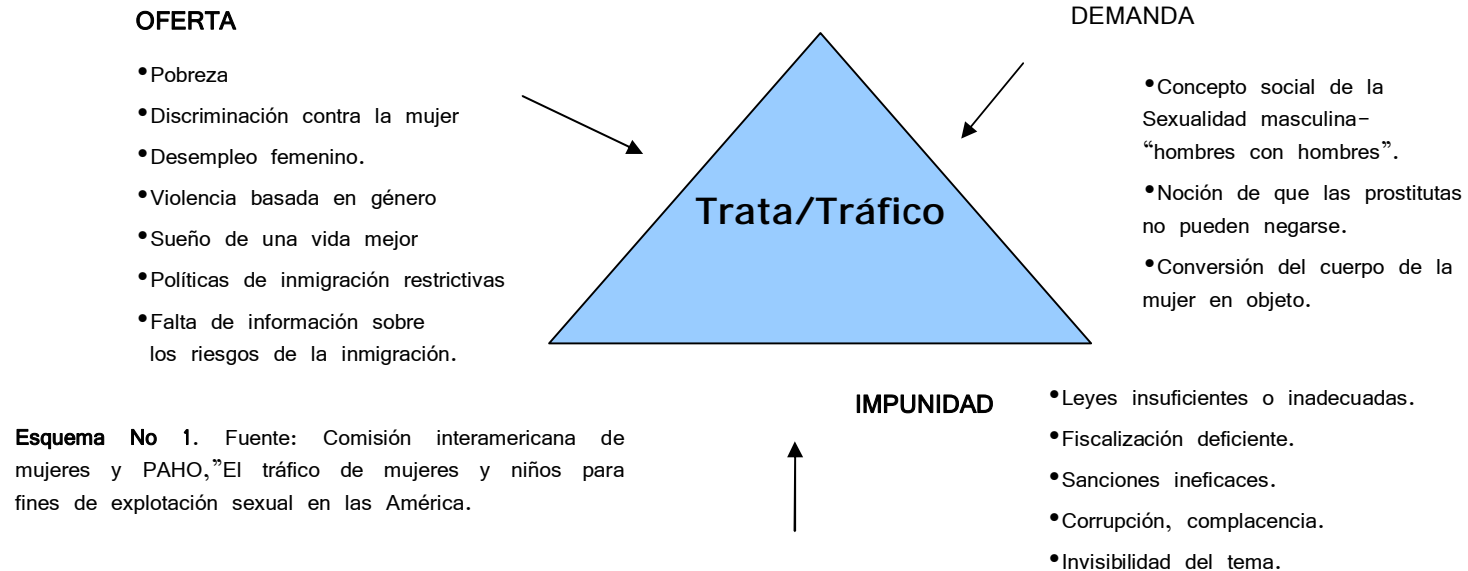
OFERTA

•Pobreza
•Discriminación contra la mujer
•Desempleo femenino.
•Violencia basada en género
•Sueño de una vida mejor
•Políticas de inmigración restrictivas
•Falta de información sobre los riesgos de la inmigración.

Trata/Tráfico

DEMANDA

•Concepto social de la Sexualidad masculina– "hombres con hombres".
•Noción de que las prostitutas no pueden negarse.
•Conversión del cuerpo de la mujer en objeto.

IMPUNIDAD

•Leyes insuficientes o inadecuadas.
•Fiscalización deficiente.
•Sanciones ineficaces.
•Corrupción, complacencia.
•Invisibilidad del tema.

Esquema No 1. Fuente: Comisión interamericana de mujeres y PAHO,"El tráfico de mujeres y niños para fines de explotación sexual en las América.